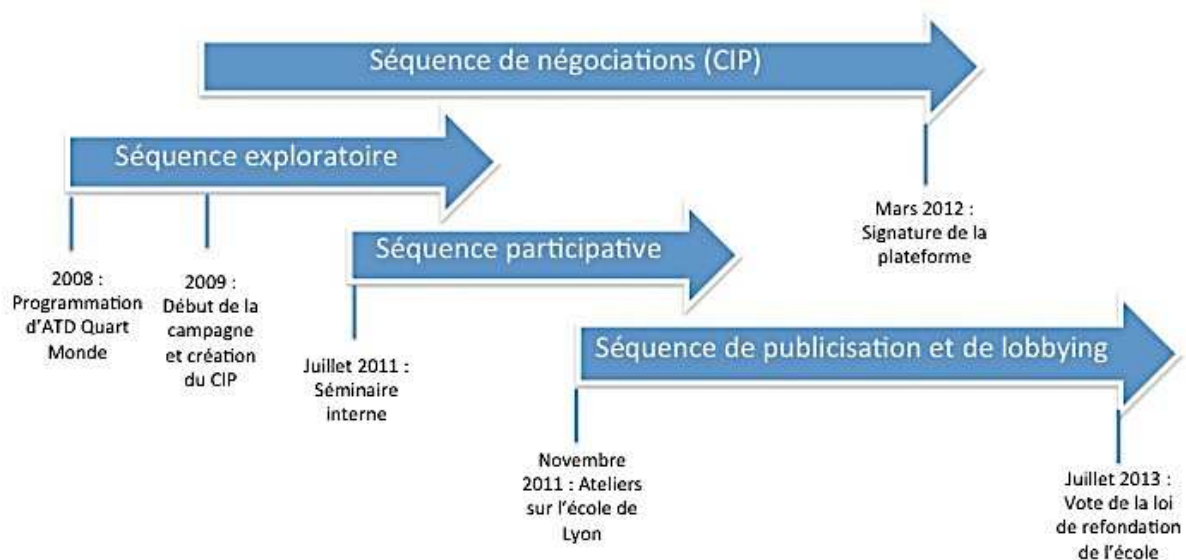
Séquence de négociations (CIP)

Séquence exploratoire

Séquence participative

Séquence de publicisation et de lobbying

2008 : Programmation d'ATD Quart Monde

2009 : Début de la campagne et création du CIP

Juillet 2011 : Séminaire interne

Novembre 2011 : Ateliers sur l'école de Lyon

Mars 2012 : Signature de la plateforme

Juillet 2013 : Vote de la loi de refondation de l'école